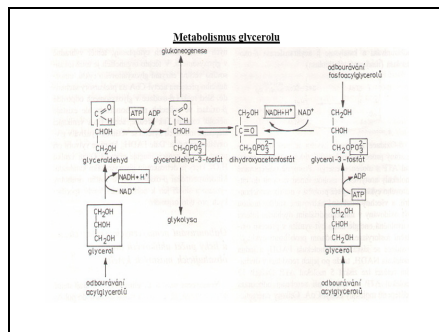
Metabolismus glycerolu

glukoneogenese

odbourávání fosfoacylglycerolů

ATP ADP

NADH + H$^+$ NAD$^+$

$C{=}O$ H

CHOH

$CH_2OH$

glyceraldehyd

$C{=}O$ H

CHOH

$CH_2OPO_3^{2-}$

glyceraldehyd-3-fosfát

$CH_2OH$

$C{=}O$

$CH_2OPO_3^{2-}$

dihydroxyacetonfosfát

$CH_2OH$

CHOH

$CH_2OPO_3^{2-}$

glycerol-3-fosfát

NADH + H$^+$

NAD$^+$

ADP

ATP

glykolysa

$CH_2OH$

CHOH

$CH_2OH$

glycerol

$CH_2OH$

CHOH

$CH_2OH$

glycerol

odbourávání acylglycerolů

odbourávání acylglycerolů